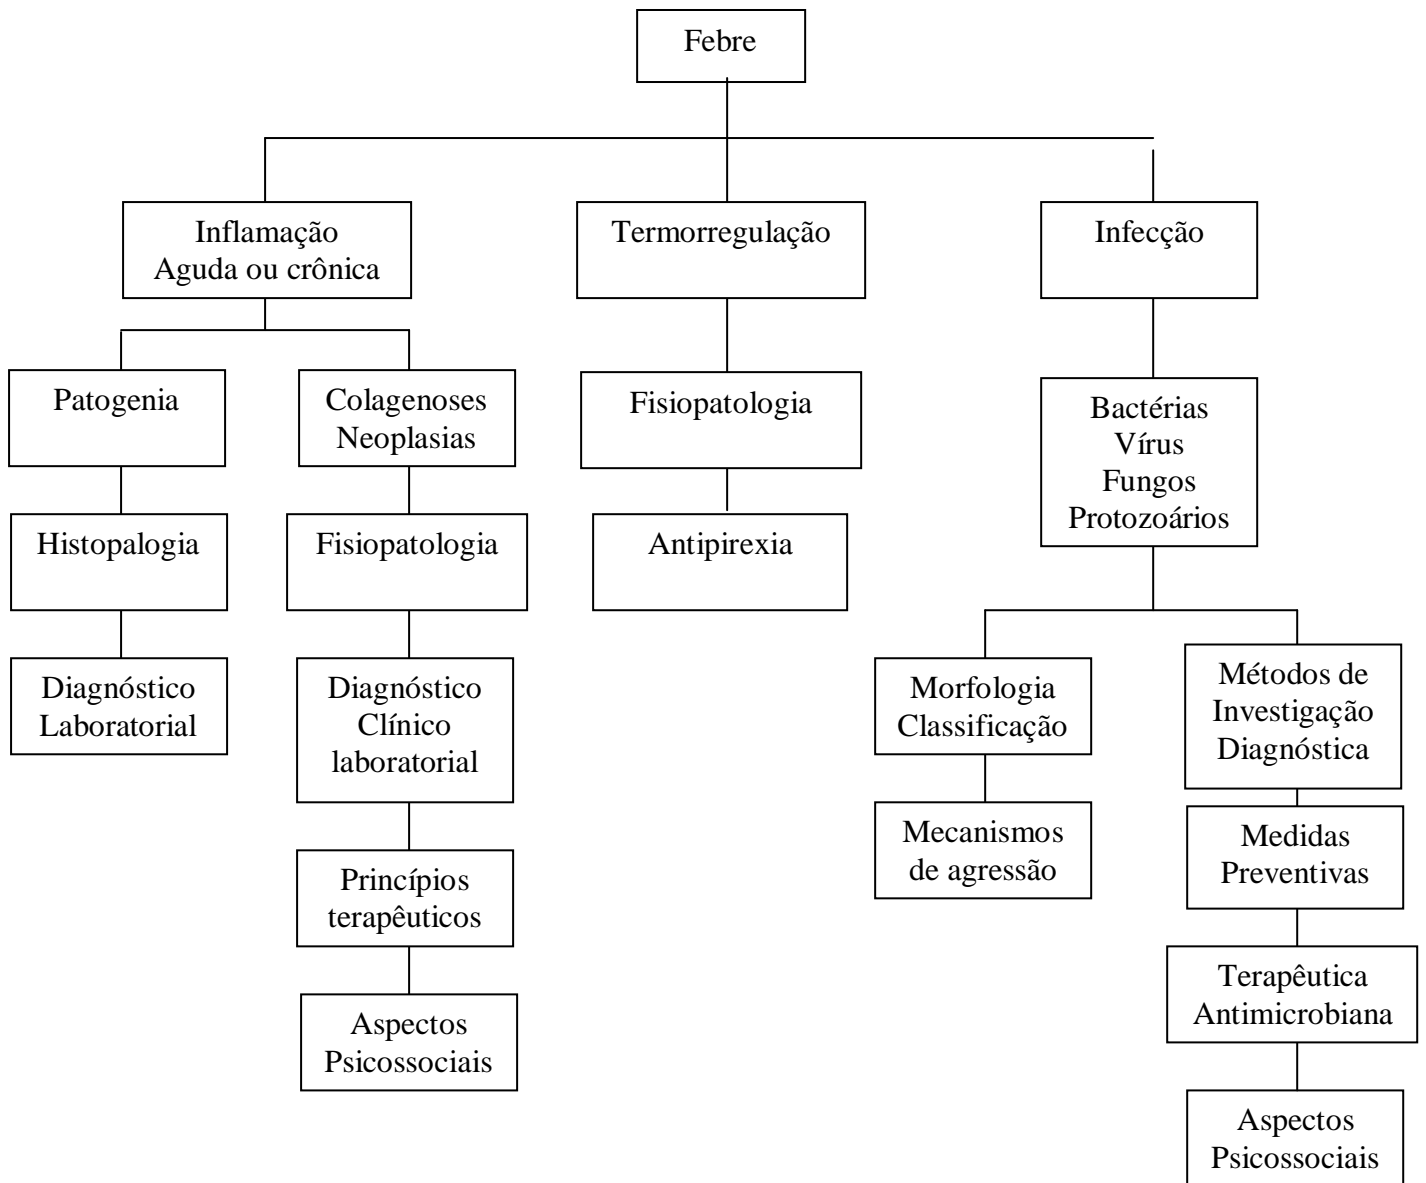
Febre

Inflamação
Aguda ou crônica

Patogenia

Histopalogia

Diagnóstico
Laboratorial

Colagenoses
Neoplasias

Fisiopatologia

Diagnóstico
Clínico
laboratorial

Princípios
terapêuticos

Aspectos
Psicossociais

Termorregulação

Fisiopatologia

Antipirexia

Infecção

Bactérias
Vírus
Fungos
Protozoários

Morfologia
Classificação

Mecanismos
de agressão

Métodos de
Investigação
Diagnóstica

Medidas
Preventivas

Terapêutica
Antimicrobiana

Aspectos
Psicossociais